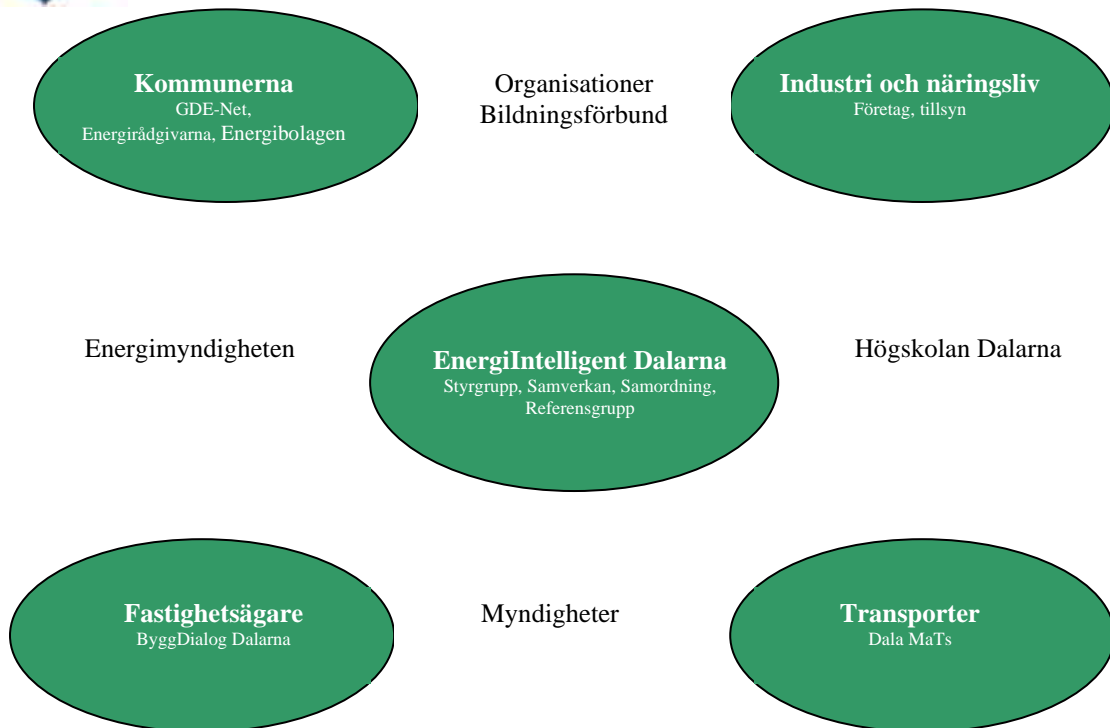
**Kommunerna**
GDE-Net,
Energirådgivarna, Energibolagen

Organisationer
Bildningsförbund

**Industri och näringsliv**
Företag, tillsyn

Energimyndigheten

**EnergiIntelligent Dalarna**
Styrgrupp, Samverkan, Samordning, Referensgrupp

Högskolan Dalarna

**Fastighetsägare**
ByggDialog Dalarna

Myndigheter

**Transporter**
Dala MaTs